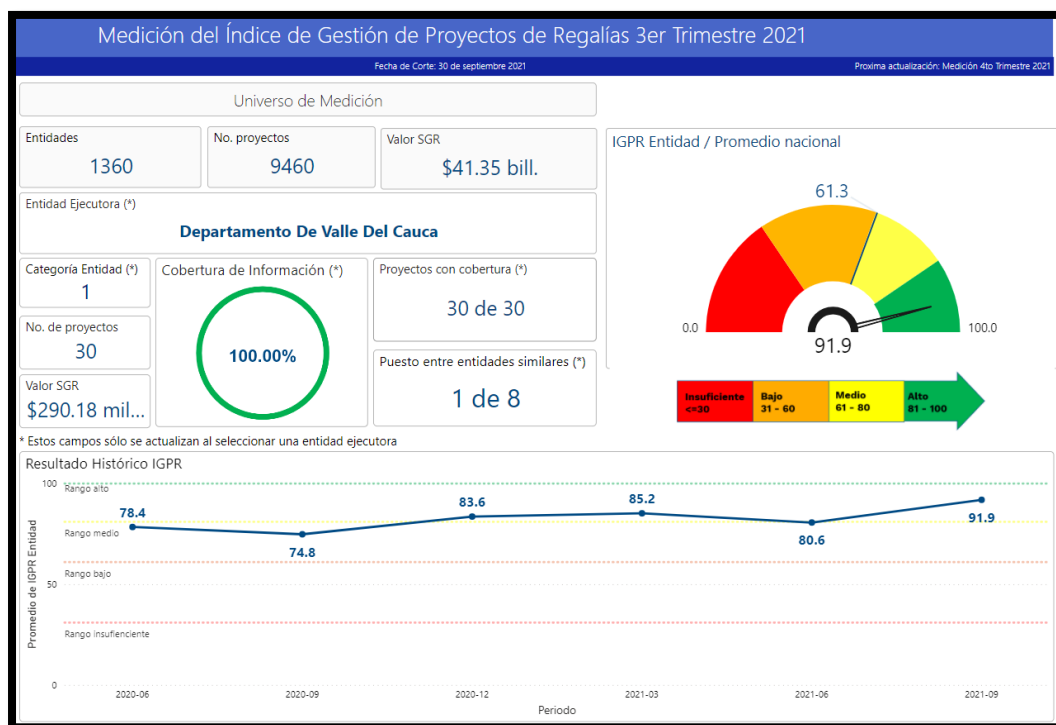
Medición del Índice de Gestión de Proyectos de Regalías 3er Trimestre 2021

Fecha de Corte: 30 de septiembre 2021

Proxima actualización: Medición 4to Trimestre 2021

Universo de Medición

Entidades
1360

No. proyectos
9460

Valor SGR
$41.35 bill.

Entidad Ejecutora (*)
Departamento De Valle Del Cauca

Categoría Entidad (*)
1

Cobertura de Información (*)
100.00%

Proyectos con cobertura (*)
30 de 30

No. de proyectos
30

Puesto entre entidades similares (*)
1 de 8

Valor SGR
$290.18 mil...

IGPR Entidad / Promedio nacional

61.3

0.0

100.0

91.9

Insuficiente <=30

Bajo 31 - 60

Medio 61 - 80

Alto 81 - 100

* Estos campos sólo se actualizan al seleccionar una entidad ejecutora

Resultado Histórico IGPR

100

Rango alto

Rango medio

Rango bajo

50

Rango insufienciente

0

Promedio de IGPR Entidad

78.4

74.8

83.6

85.2

80.6

91.9

2020-06

2020-09

2020-12

2021-03

2021-06

2021-09

Periodo